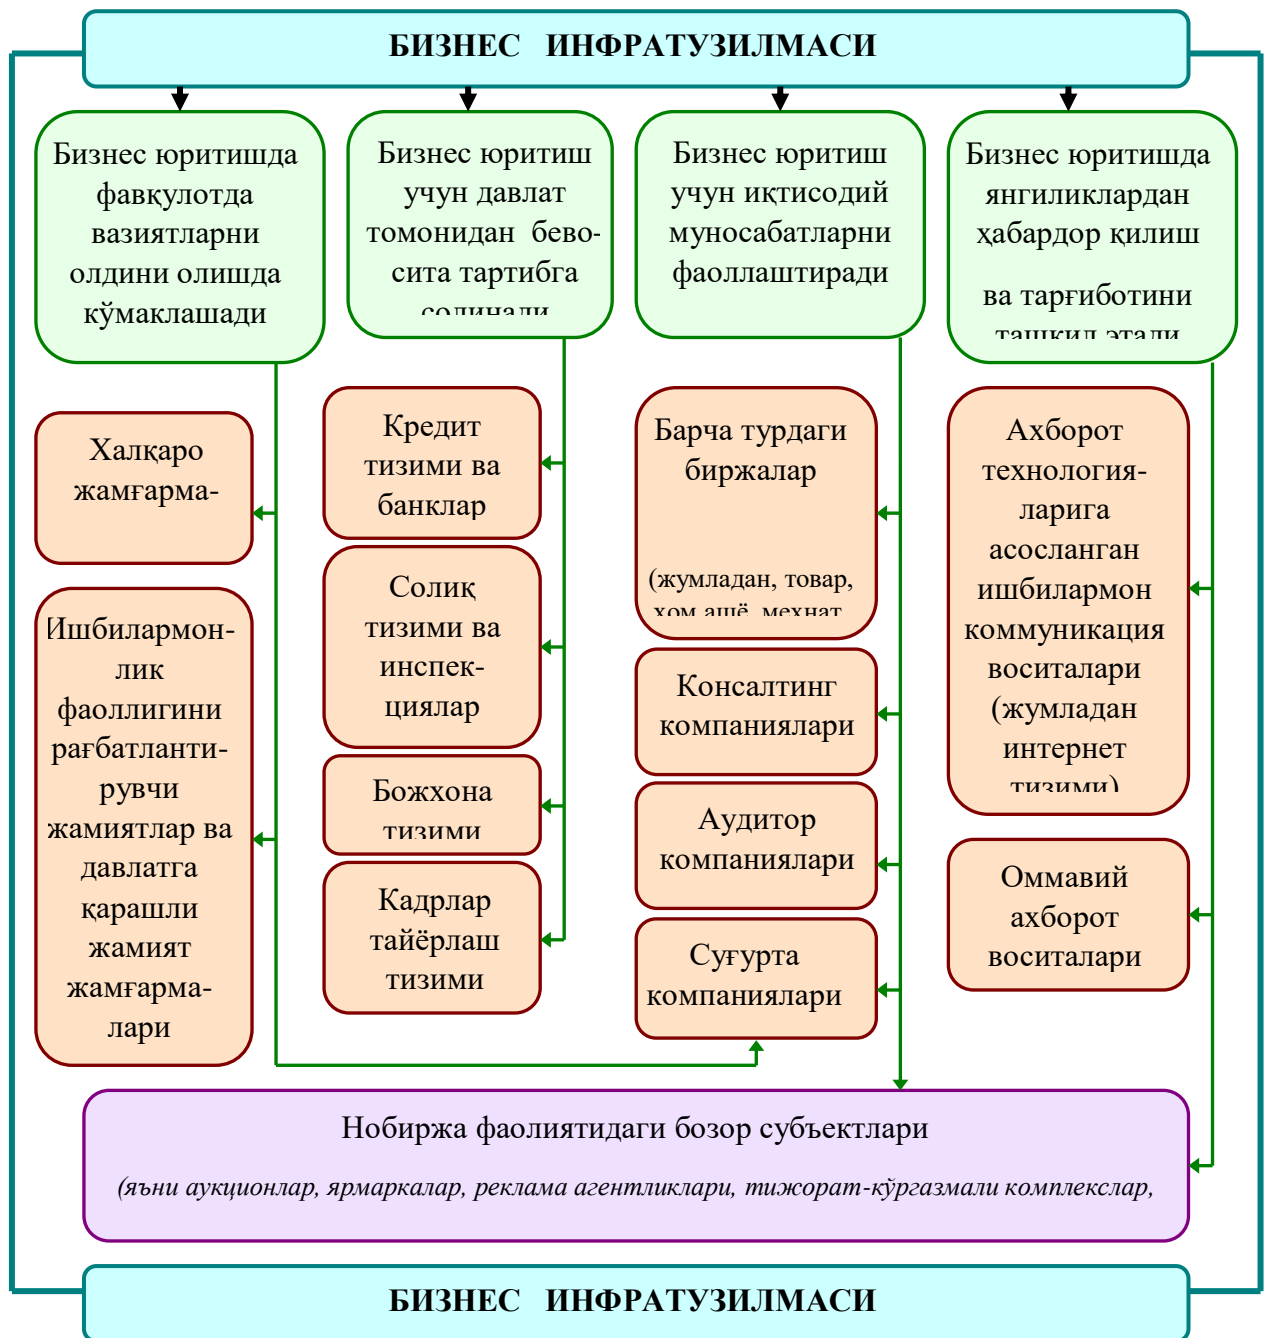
БИЗНЕС ИНФРАТУЗИЛМАСИ

Бизнес юритишда фавқулотда вазиятларни олдини олишда кўмаклашади

Бизнес юритиш учун давлат томонидан бевосита тартибга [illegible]

Бизнес юритиш учун иқтисодий муносабатларни фаоллаштиради

Бизнес юритишда янгиликлардан ҳабардор қилиш ва тарғиботини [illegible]

Халқаро жамғарма-

Ишбилармонлик фаоллигини рағбатлантирувчи жамиятлар ва давлатга қарашли жамият жамғармалари

Кредит тизими ва банклар

Солиқ тизими ва инспекциялар

Божхона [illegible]

Кадрлар тайёрлаш тизими

Барча турдаги биржалар

(жумладан, товар, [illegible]

Консалтинг компаниялари

Аудитор компаниялари

Суғурта компаниялари

Ахборот технологияларига асосланган ишбилармон коммуникация воситалари (жумладан интернет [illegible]

Оммавий ахборот воситалари

Нобиржа фаолиятидаги бозор субъектлари

(яъни аукционлар, ярмаркалар, реклама агентликлари, тижорат-кўргазмали комплекслар,

БИЗНЕС ИНФРАТУЗИЛМАСИ